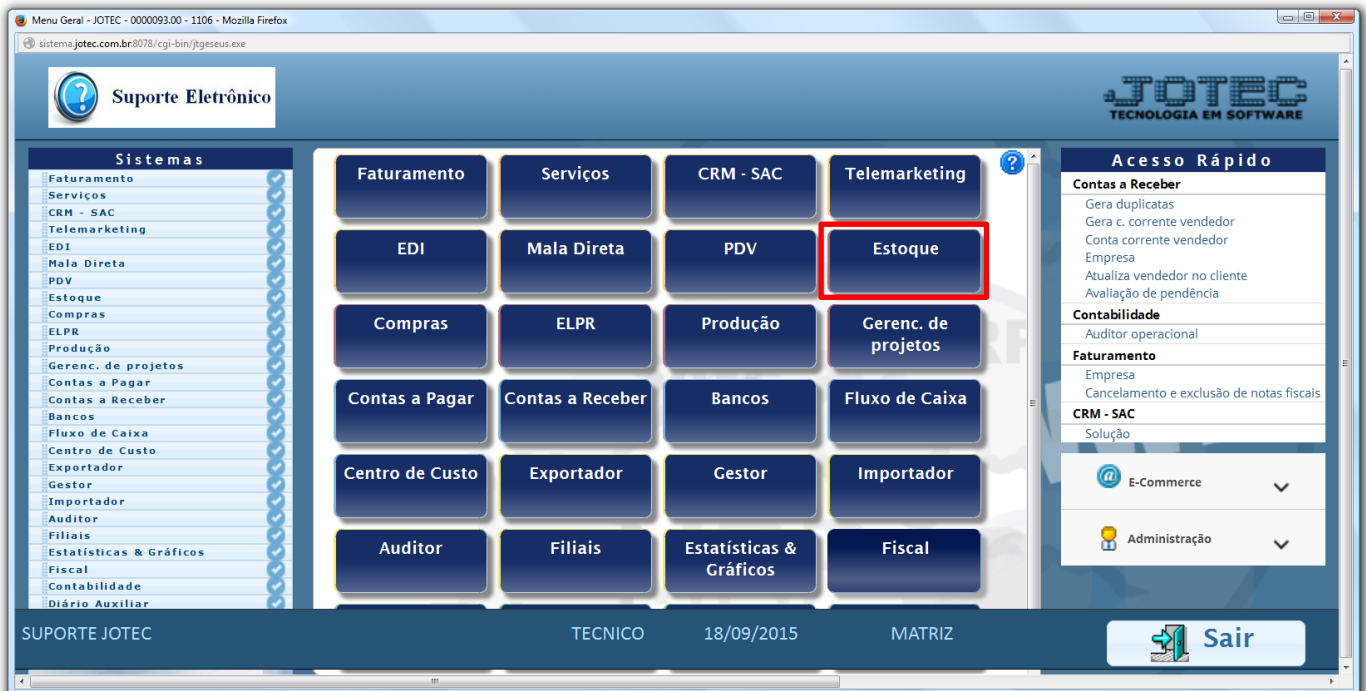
Menu Geral - JOTEC - 0000093.00 - 1106 - Mozilla Firefox

sistema.jotec.com.br:8078/cgi-bin/jtgeseus.exe

Suporte Eletrônico

JOTEC
TECNOLOGIA EM SOFTWARE

Sistemas
Faturamento
Serviços
CRM - SAC
Telemarketing
EDI
Mala Direta
PDV
Estoque
Compras
ELPR
Produção
Gerenc. de projetos
Contas a Pagar
Contas a Receber
Bancos
Fluxo de Caixa
Centro de Custo
Exportador
Gestor
Importador
Auditor
Filiais
Estatísticas & Gráficos
Fiscal
Contabilidade
Diário Auxiliar

Faturamento
Serviços
CRM - SAC
Telemarketing
EDI
Mala Direta
PDV
Estoque
Compras
ELPR
Produção
Gerenc. de projetos
Contas a Pagar
Contas a Receber
Bancos
Fluxo de Caixa
Centro de Custo
Exportador
Gestor
Importador
Auditor
Filiais
Estatísticas & Gráficos
Fiscal

Acesso Rápido
Contas a Receber
Gera duplicatas
Gera c. corrente vendedor
Conta corrente vendedor
Empresa
Atualiza vendedor no cliente
Avaliação de pendência
Contabilidade
Auditor operacional
Faturamento
Empresa
Cancelamento e exclusão de notas fiscais
CRM - SAC
Solução

E-Commerce
Administração

SUPORTE JOTEC
TECNICO
18/09/2015
MATRIZ
Sair